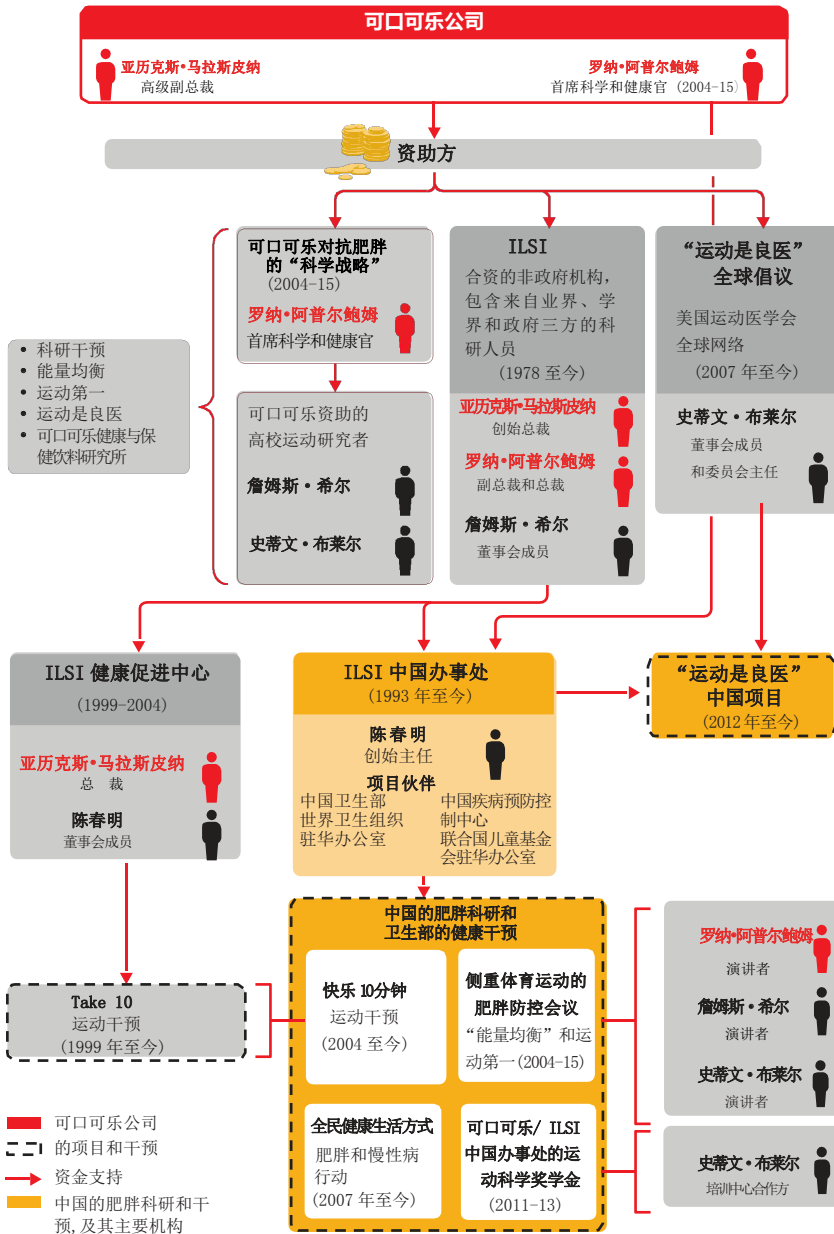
可口可乐公司

亚历克斯•马拉斯皮纳
高级副总裁

罗纳•阿普尔鲍姆
首席科学和健康官（2004-15）

资助方

可口可乐对抗肥胖的“科学战略”
(2004-15)

罗纳•阿普尔鲍姆
首席科学和健康官

可口可乐资助的高校运动研究者

詹姆斯 • 希尔

史蒂文 • 布莱尔

ILSI
合资的非政府机构，包含来自业界、学界和政府三方的科研人员
(1978 至今)

亚历克斯•马拉斯皮纳
创始总裁

罗纳•阿普尔鲍姆
副总裁和总裁

詹姆斯 • 希尔
董事会成员

“运动是良医”全球倡议

美国运动医学会全球网络
(2007 年至今)

史蒂文 • 布莱尔
董事会成员和委员会主任

• 科研干预
• 能量均衡
• 运动第一
• 运动是良医
• 可口可乐健康与保健饮料研究所

ILSI 健康促进中心
(1999-2004)

亚历克斯•马拉斯皮纳
总 裁

陈春明
董事会成员

ILSI 中国办事处
(1993 年至今)

陈春明
创始主任

项目伙伴
中国卫生部
世界卫生组织驻华办公室
中国疾病预防控制中心
联合国儿童基金会驻华办公室

“运动是良医”中国项目
(2012 年至今)

中国的肥胖科研和卫生部的健康干预

快乐 10分钟
运动干预
(2004 至今)

侧重体育运动的肥胖防控会议
“能量均衡”和运动第一(2004-15)

全民健康生活方式
肥胖和慢性病行动
(2007 年至今)

可口可乐/ ILSI 中国办事处的运动科学奖学金
(2011-13)

Take 10
运动干预
(1999 年至今)

罗纳•阿普尔鲍姆
演讲者

詹姆斯 • 希尔
演讲者

史蒂文 • 布莱尔
演讲者

史蒂文 • 布莱尔
培训中心合作方

可口可乐公司
的项目和干预
资金支持
中国的肥胖科研和干预，及其主要机构